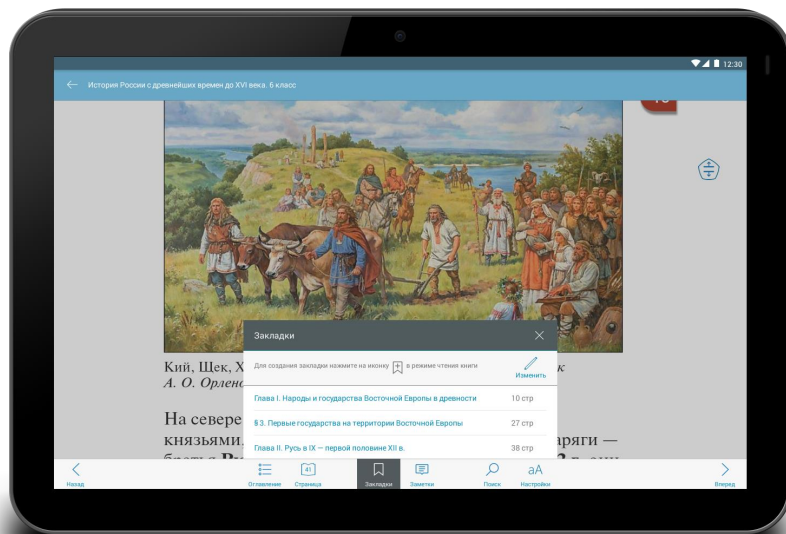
12:30

История России с древнейших времен до XVI века. 6 класс

Закладки

Для создания закладки нажмите на иконку в режиме чтения книги

Изменить

Глава I. Народы и государства Восточной Европы в древности 10 стр

§ 3. Первые государства на территории Восточной Европы 27 стр

Глава II. Русь в IX — первой половине XII в. 38 стр

Кий, Щек, Х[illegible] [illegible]к
А. О. Орлен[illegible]

На севере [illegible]
князьями. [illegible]аряги —
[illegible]

Назад

Оглавление

41
Страница

Закладки

Заметки

Поиск

аА
Настройки

Вперед